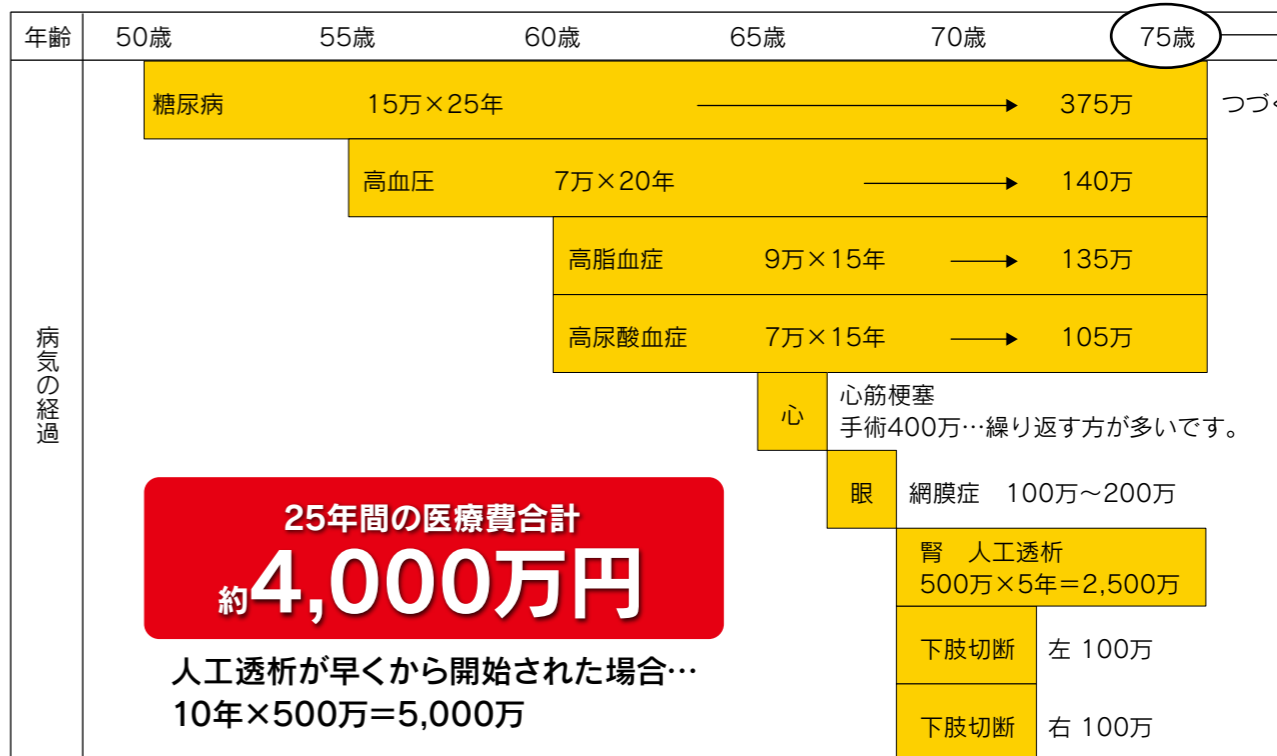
| 年齢 | 50歳 | 55歳 | 60歳 | 65歳 | 70歳 | 75歳 |
|---|---|---|---|---|---|---|

病気の経過

糖尿病 15万×25年 → 375万 つづく

高血圧 7万×20年 → 140万

高脂血症 9万×15年 → 135万

高尿酸血症 7万×15年 → 105万

心 心筋梗塞
手術400万…繰り返す方が多いです。

眼 網膜症 100万～200万

腎 人工透析
500万×5年＝2,500万

下肢切断 左 100万

下肢切断 右 100万

25年間の医療費合計
約4,000万円

人工透析が早くから開始された場合…
10年×500万＝5,000万